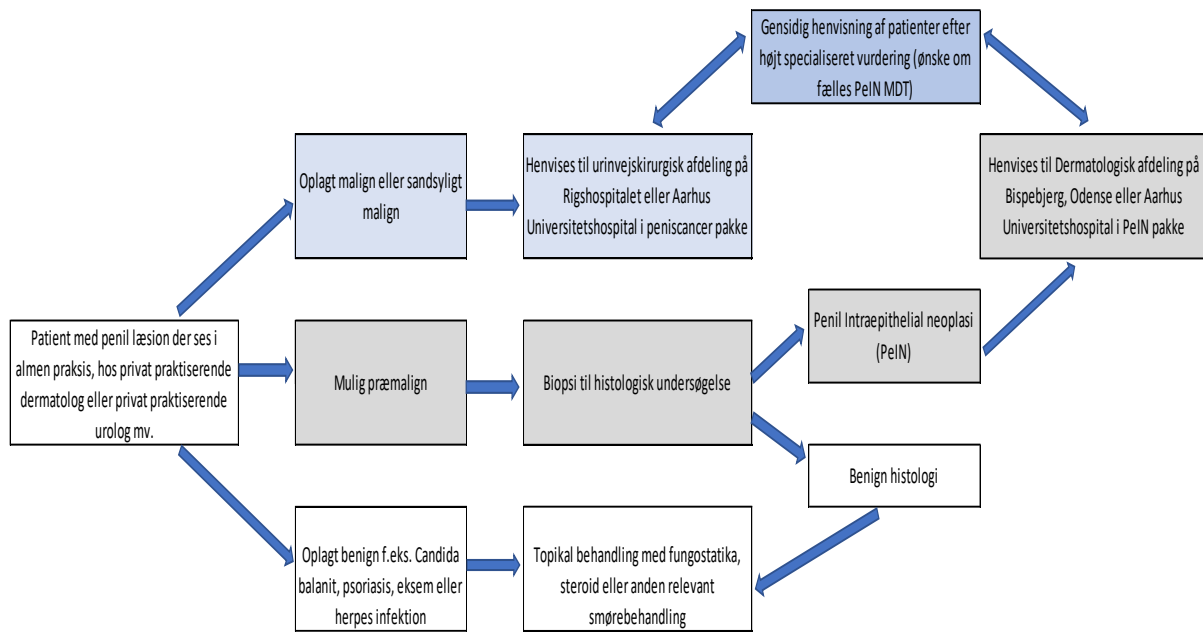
Gensidig henvisning af patienter efter højt specialiseret vurdering (ønske om fælles PeIN MDT)

Oplagt malign eller sandsyligt malign

Henvises til urinvejskirurgisk afdeling på Rigshospitalet eller Aarhus Universitetshospital i peniscancer pakke

Henvises til Dermatologisk afdeling på Bispebjerg, Odense eller Aarhus Universitetshospital i PeIN pakke

Patient med penil læsion der ses i almen praksis, hos privat praktiserende dermatolog eller privat praktiserende urolog mv.

Mulig præmalign

Biopsi til histologisk undersøgelse

Penil Intraepithelial neoplasi (PeIN)

Benign histologi

Oplagt benign f.eks. Candida balanit, psoriasis, eksem eller herpes infektion

Topikal behandling med fungostatika, steroid eller anden relevant smørebehandling